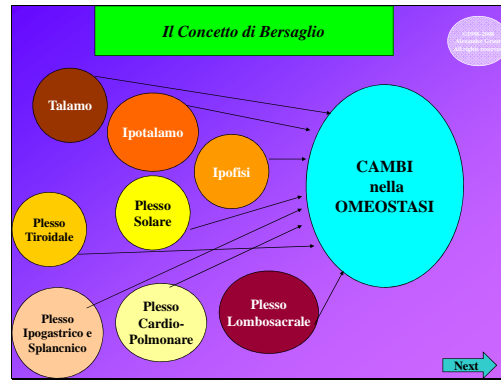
Il Concetto di Bersaglio

©1996-2008 Alexander Greco All rights reserved

Talamo

Ipotalamo

Ipofisi

Plesso Solare

Plesso Tiroidale

CAMBI nella OMEOSTASI

Plesso Ipogastrico e Splancnico

Plesso Cardio-Polmonare

Plesso Lombosacrale

Next